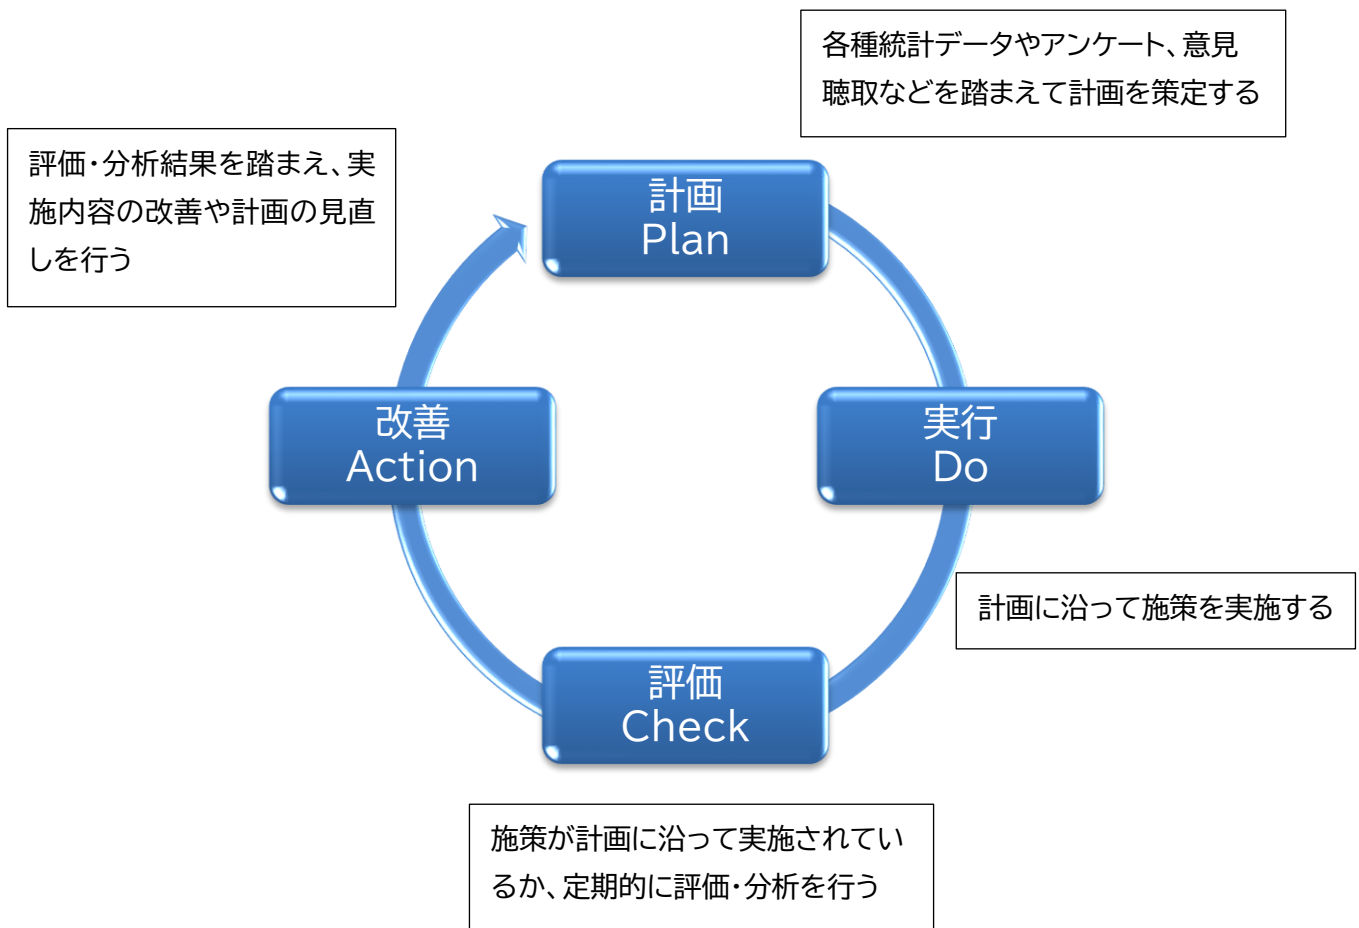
各種統計データやアンケート、意見聴取などを踏まえて計画を策定する

評価・分析結果を踏まえ、実施内容の改善や計画の見直しを行う

計画
Plan

改善
Action

実行
Do

計画に沿って施策を実施する

評価
Check

施策が計画に沿って実施されているか、定期的に評価・分析を行う